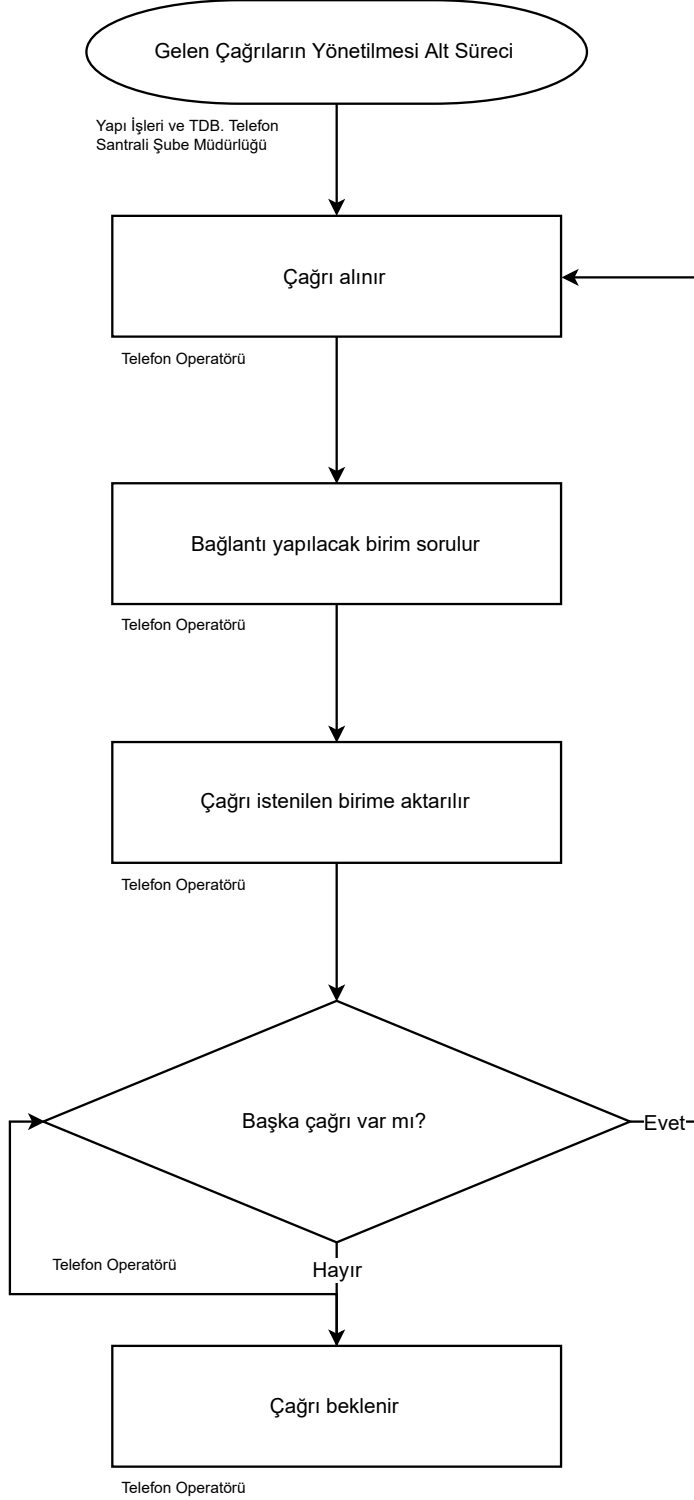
Gelen Çağrıların Yönetilmesi Alt Süreci

Yapı İşleri ve TDB. Telefon Santrali Şube Müdürlüğü

Çağrı alınır

Telefon Operatörü

Bağlantı yapılacak birim sorulur

Telefon Operatörü

Çağrı istenilen birime aktarılır

Telefon Operatörü

Başka çağrı var mı?

Evet

Telefon Operatörü

Hayır

Çağrı beklenir

Telefon Operatörü